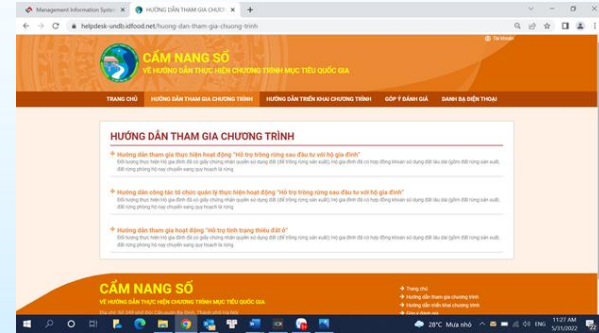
Management Information Syste ×
HƯỚNG DẪN THAM GIA CHƯƠN ×
helpdesk-undb.idfood.net/huong-dan-tham-gia-chuong-trinh

Tài khoản

CẨM NANG SỐ
VỀ HƯỚNG DẪN THỰC HIỆN CHƯƠNG TRÌNH MỤC TIÊU QUỐC GIA

TRANG CHỦ
HƯỚNG DẪN THAM GIA CHƯƠNG TRÌNH
HƯỚNG DẪN TRIỂN KHAI CHƯƠNG TRÌNH
GÓP Ý ĐÁNH GIÁ
DANH BẠ ĐIỆN THOẠI

HƯỚNG DẪN THAM GIA CHƯƠNG TRÌNH

Hướng dẫn tham gia thực hiện hoạt động "Hỗ trợ trồng rừng sau đầu tư với hộ gia đình"
Đối tượng thực hiện hộ gia đình đã có giấy chứng nhận quyền sử dụng đất (để trồng rừng sản xuất); Hộ gia đình đã có hợp đồng khoán sử dụng đất lâu dài (gồm đất trồng rừng sản xuất), đất rừng phòng hộ quy hoạch sang quy hoạch là rừng

Hướng dẫn công tác tổ chức quản lý thực hiện hoạt động "Hỗ trợ trồng rừng sau đầu tư với hộ gia đình"
Đối tượng thực hiện hộ gia đình đã có giấy chứng nhận quyền sử dụng đất (để trồng rừng sản xuất); Hộ gia đình đã có hợp đồng khoán sử dụng đất lâu dài (gồm đất trồng rừng sản xuất), đất rừng phòng hộ quy hoạch sang quy hoạch là rừng

Hướng dẫn tham gia hoạt động "Hỗ trợ tình trạng thiếu đất ở"
Đối tượng thực hiện hộ gia đình đã có giấy chứng nhận quyền sử dụng đất (để trồng rừng sản xuất); Hộ gia đình đã có hợp đồng khoán sử dụng đất lâu dài (gồm đất trồng rừng sản xuất), đất rừng phòng hộ quy hoạch sang quy hoạch là rừng

CẨM NANG SỐ
VỀ HƯỚNG DẪN THỰC HIỆN CHƯƠNG TRÌNH MỤC TIÊU QUỐC GIA
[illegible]

Trang chủ
Hướng dẫn tham gia chương trình
Hướng dẫn triển khai chương trình
Góp ý đánh giá

28°C Mưa nhỏ ENG 11:27 AM 5/31/2022